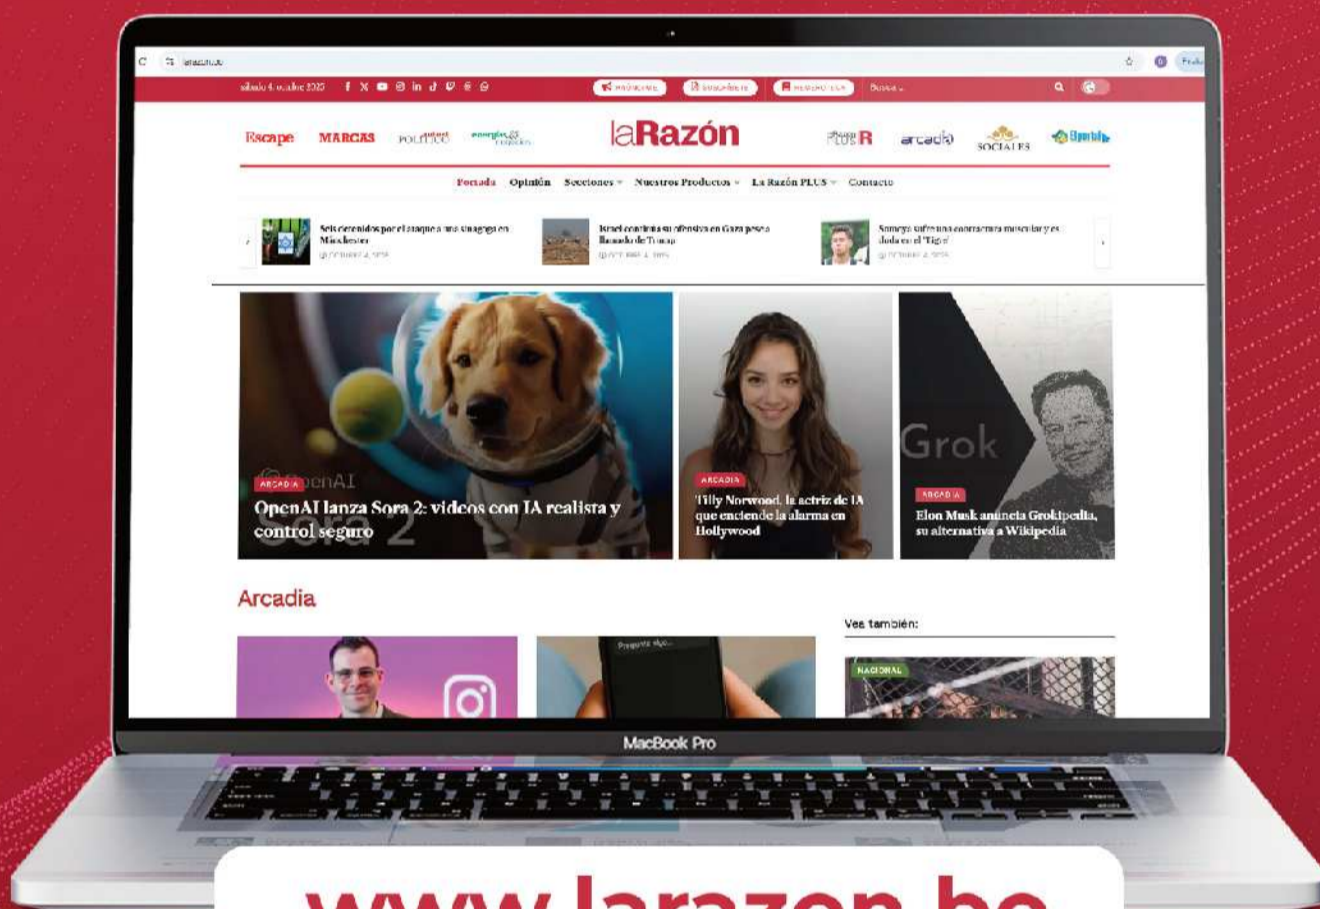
larazon.bo

sábado 4, octubre 2025

Buscar...

Escape MARCAS POLÍTICO energías

laRazón

PLUS R arcadia SOCIALES

Portada Opinión Secciones Nuestros Productos La Razón PLUS Contacto

Seis detenidos por el ataque a una sinagoga en Manchester

Israel continúa su ofensiva en Gaza pese a llamado de Trump

Sonrisa sufre una contractura muscular y es duda en el 'Tigre'

ARCADIA
OpenAI lanza Sora 2: videos con IA realista y control seguro

ARCADIA
Tilly Norwood, la actriz de IA que enciende la alarma en Hollywood

ARCADIA
Elon Musk anuncia Grokipedia, su alternativa a Wikipedia

Grok

Arcadia

Vea también:

NACIONAL

MacBook Pro

www.larazon.bo